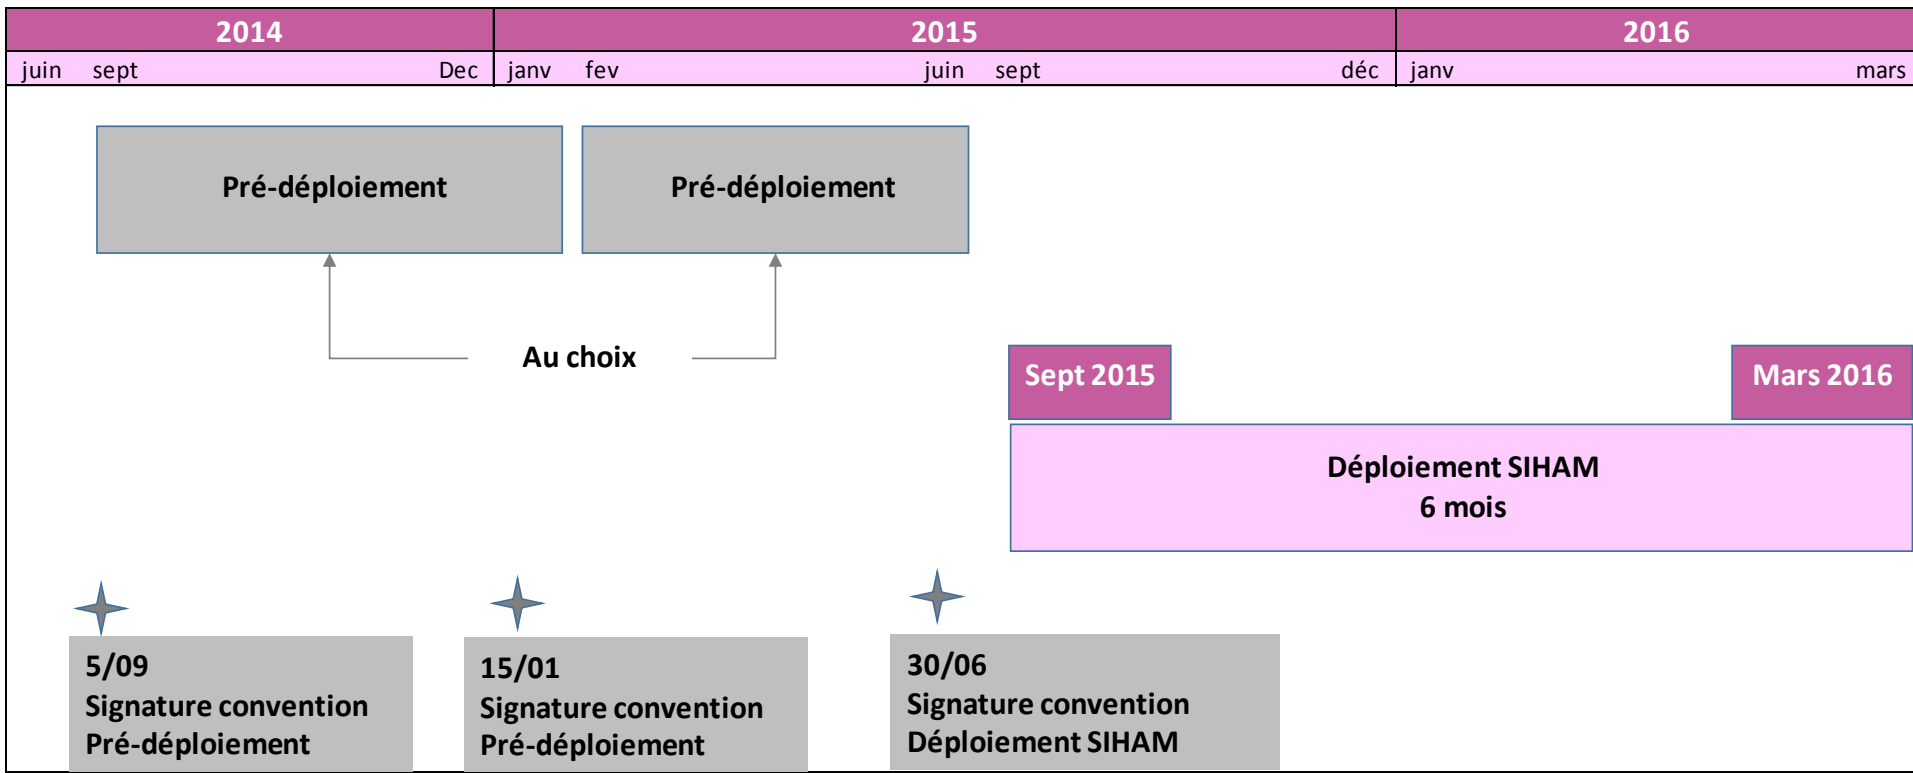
| 2014 | 2015 | 2016 |
|---|---|---|
| juin sept Dec | janv fev juin sept déc | janv mars |

Pré-déploiement

Pré-déploiement

Au choix

Sept 2015

Mars 2016

Déploiement SIHAM
6 mois

5/09
Signature convention
Pré-déploiement

15/01
Signature convention
Pré-déploiement

30/06
Signature convention
Déploiement SIHAM